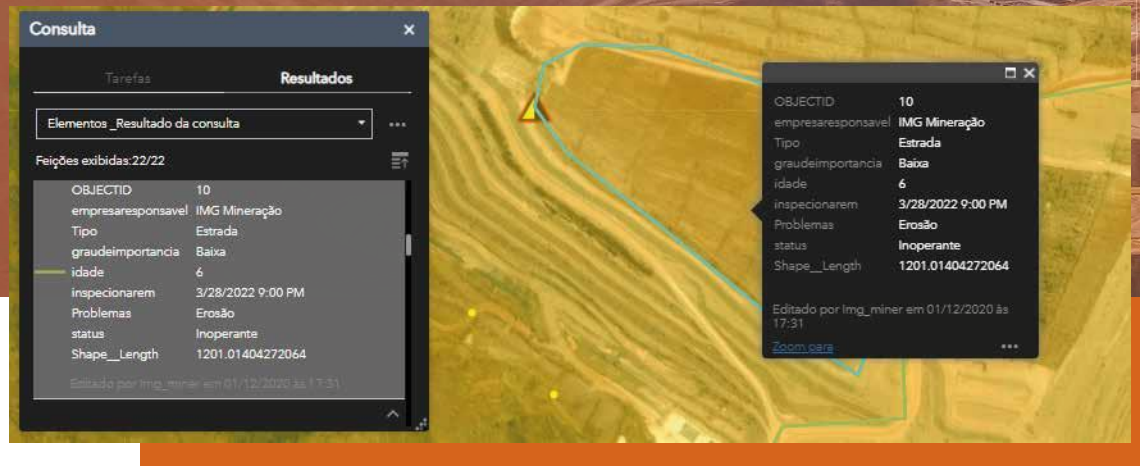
Consulta ×

Tarefas Resultados

Elementos _Resultado da consulta ▾ ...

Feições exibidas:22/22

| | |
|---|---|
| OBJECTID | 10 |
| empresaresponsavel | IMG Mineração |
| Tipo | Estrada |
| graudeimportancia | Baixa |
| idade | 6 |
| inspecionarem | 3/28/2022 9:00 PM |
| Problemas | Erosão |
| status | Inoperante |
| Shape__Length | 1201.01404272064 |

Editado por Img_miner em 01/12/2020 às 17:31

| | |
|---|---|
| OBJECTID | 10 |
| empresaresponsavel | IMG Mineração |
| Tipo | Estrada |
| graudeimportancia | Baixa |
| idade | 6 |
| inspecionarem | 3/28/2022 9:00 PM |
| Problemas | Erosão |
| status | Inoperante |
| Shape__Length | 1201.01404272064 |

Editado por Img_miner em 01/12/2020 às 17:31

Zoom para ...